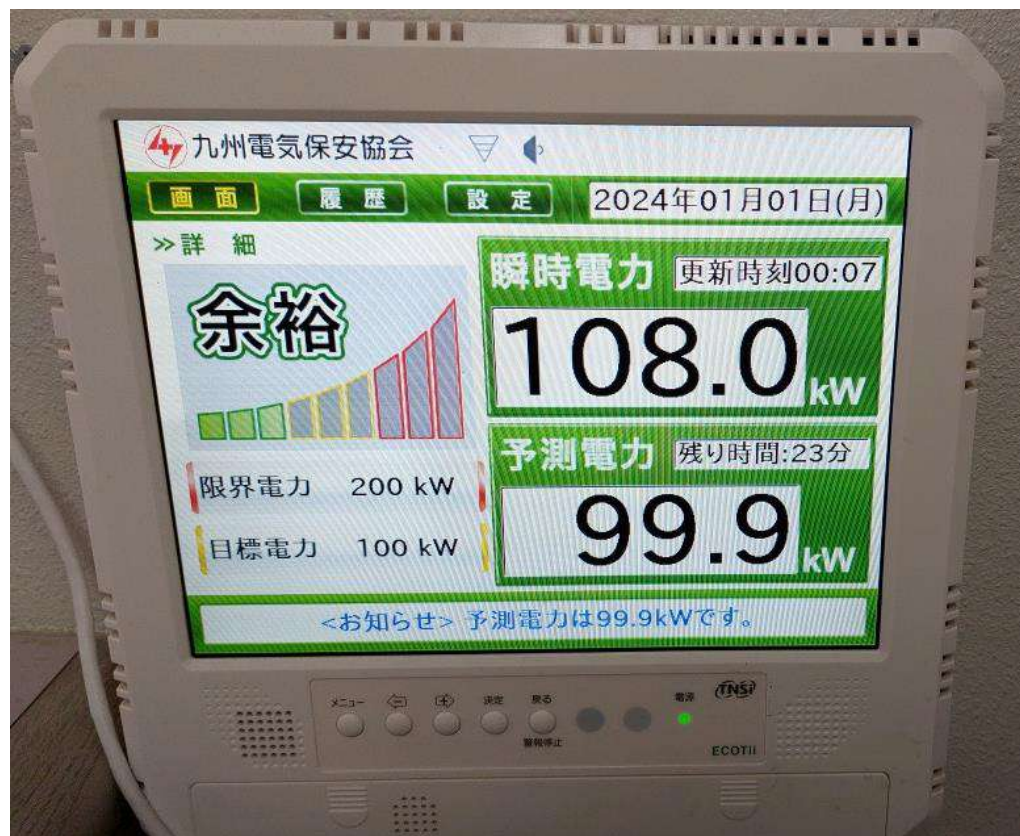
九州電気保安協会

画面 履歴 設定 2024年01月01日(月)

≫詳 細

余裕

瞬時電力 更新時刻00:07

108.0 kW

予測電力 残り時間:23分

99.9 kW

限界電力 200 kW

目標電力 100 kW

<お知らせ> 予測電力は99.9kWです。

メニュー 決定 戻る 警報停止 電源 TNSi ECOTII